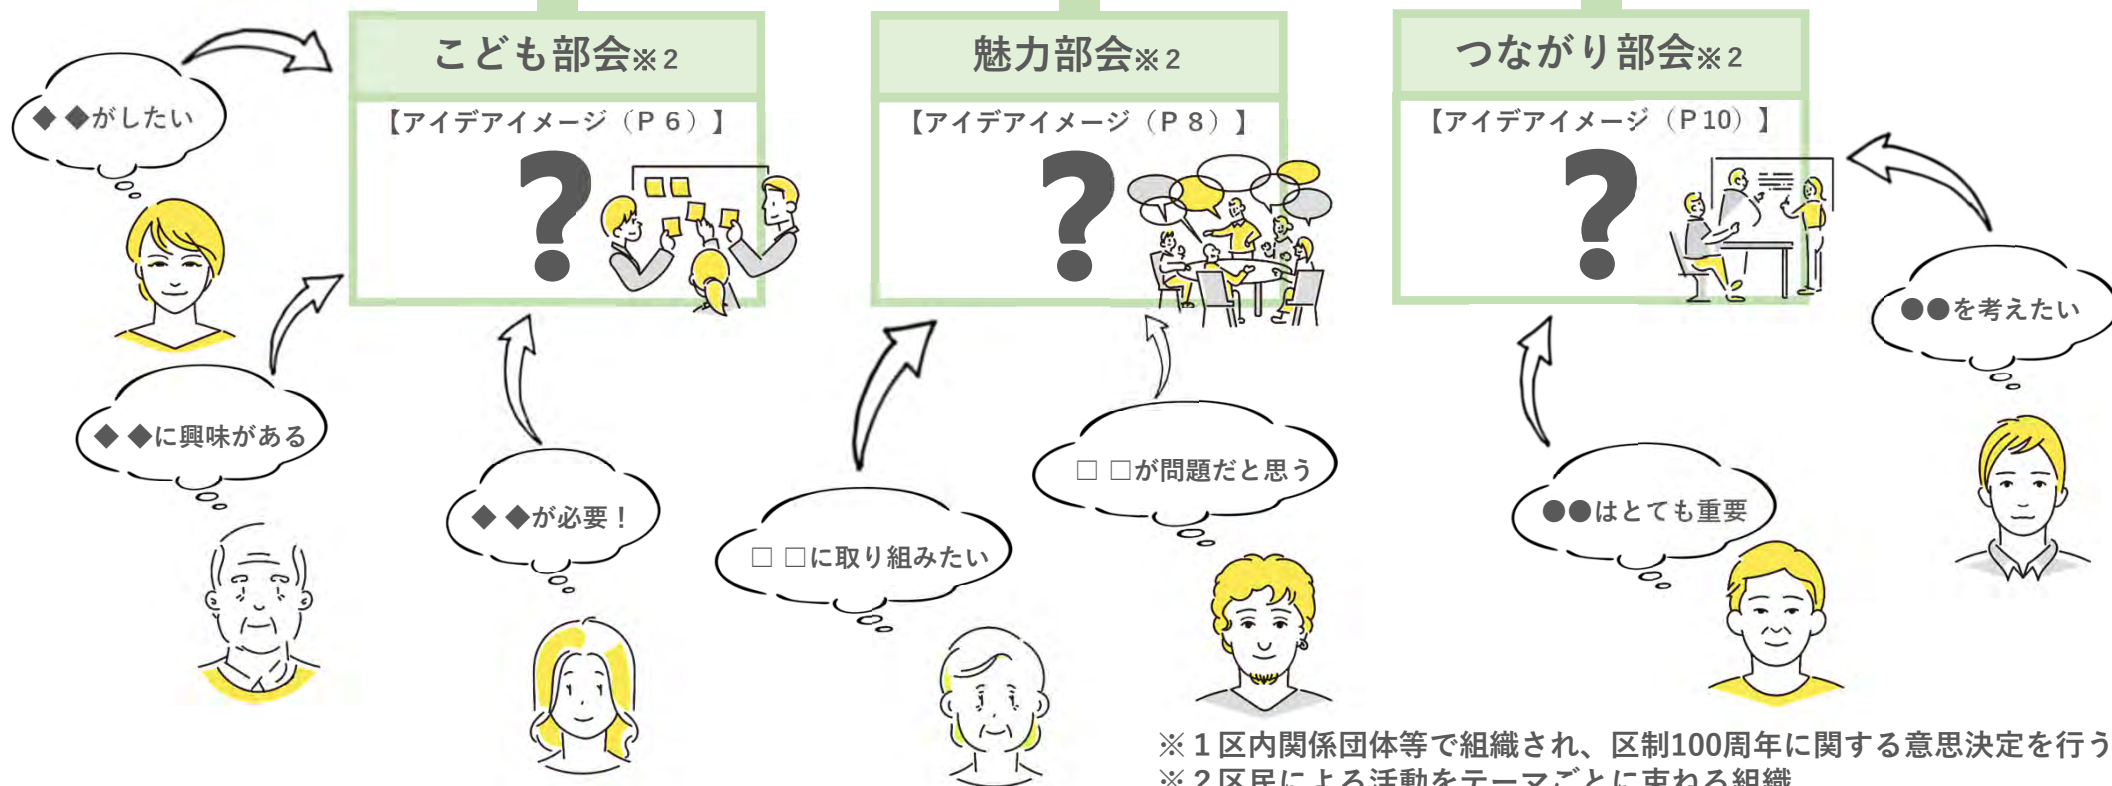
こども部会※2

【アイデアイメージ（P 6）】

?

魅力部会※2

【アイデアイメージ（P 8）】

?

つながり部会※2

【アイデアイメージ（P10）】

?

◆ ◆がしたい

◆ ◆に興味がある

◆ ◆が必要！

□ □に取り組みたい

□ □が問題だと思う

●●はとても重要

●●を考えたい

※１区内関係団体等で組織され、区制100周年に関する意思決定を行う

※２区民による活動をテーマごとに束ねる組織